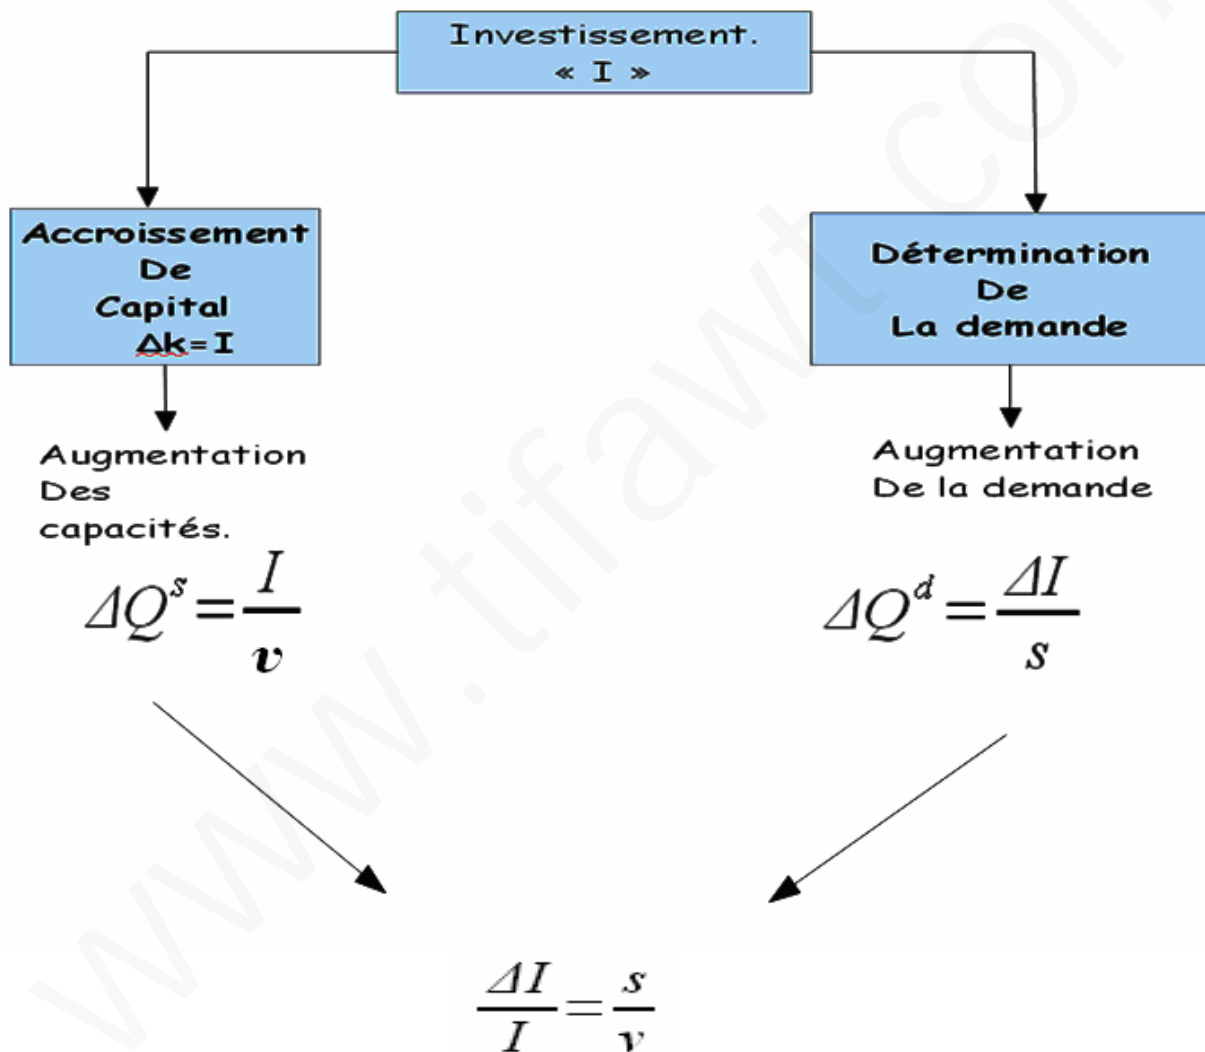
Investissement.
« I »

Accroissement De Capital $\Delta k = I$

Détermination De La demande

Augmentation Des capacités.

$\Delta Q^s = \frac{I}{v}$

Augmentation De la demande

$\Delta Q^d = \frac{\Delta I}{s}$

$\frac{\Delta I}{I} = \frac{s}{v}$

www.tifawt.com